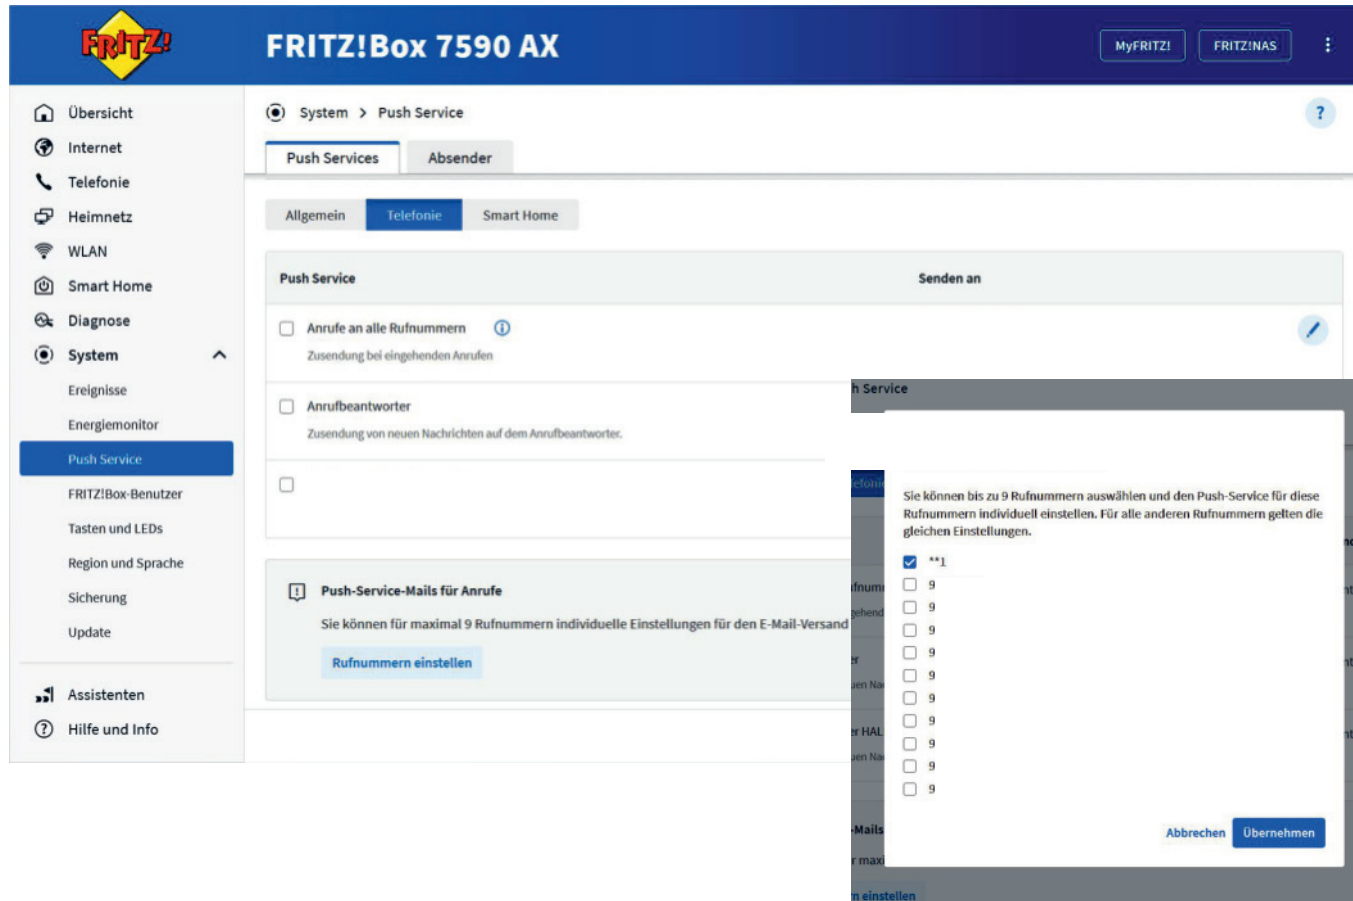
FRITZ!

FRITZ!Box 7590 AX

MyFRITZ!

FRITZ!NAS

Übersicht
Internet
Telefonie
Heimnetz
WLAN
Smart Home
Diagnose
System
Ereignisse
Energiemonitor
Push Service
FRITZ!Box-Benutzer
Tasten und LEDs
Region und Sprache
Sicherung
Update

Assistenten
Hilfe und Info

System > Push Service

?

Push Services
Absender

Allgemein
Telefonie
Smart Home

| Push Service | Senden an |
|---|---|
| Anrufe an alle Rufnummern<br>Zusendung bei eingehenden Anrufen | |
| Anrufbeantworter<br>Zusendung von neuen Nachrichten auf dem Anrufbeantworter. | |
| | |

Push-Service-Mails für Anrufe

Sie können für maximal 9 Rufnummern individuelle Einstellungen für den E-Mail-Versand

Rufnummern einstellen

h Service

Sie können bis zu 9 Rufnummern auswählen und den Push-Service für diese Rufnummern individuell einstellen. Für alle anderen Rufnummern gelten die gleichen Einstellungen.

**1
9
9
9
9
9
9
9
9
9
9

Abbrechen
Übernehmen

n einstellen